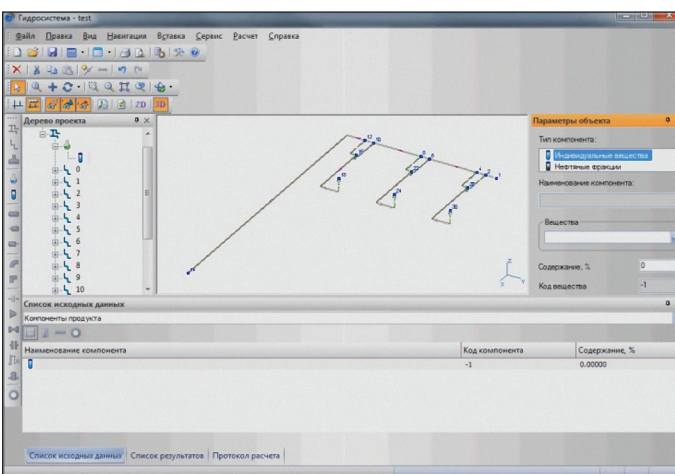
Гидросистема - test

Файл Правка Вид Навигация Вставка Сервис Расчет Справка

2D 3D

Дерево проекта

0
1
2
3
4
5
6
7
8
9
10

Параметры объекта

Тип компонента:

Индивидуальные вещества
Нефтяные фракции

Наименование компонента:

Вещества

Содержание, % 0

Код вещества -1

Список исходных данных

Компоненты продукта

| Наименование компонента | Код компонента | Содержание, % |
|---|---|---|
| | -1 | 0.00000 |

Список исходных данных | Список результатов | Протокол расчета